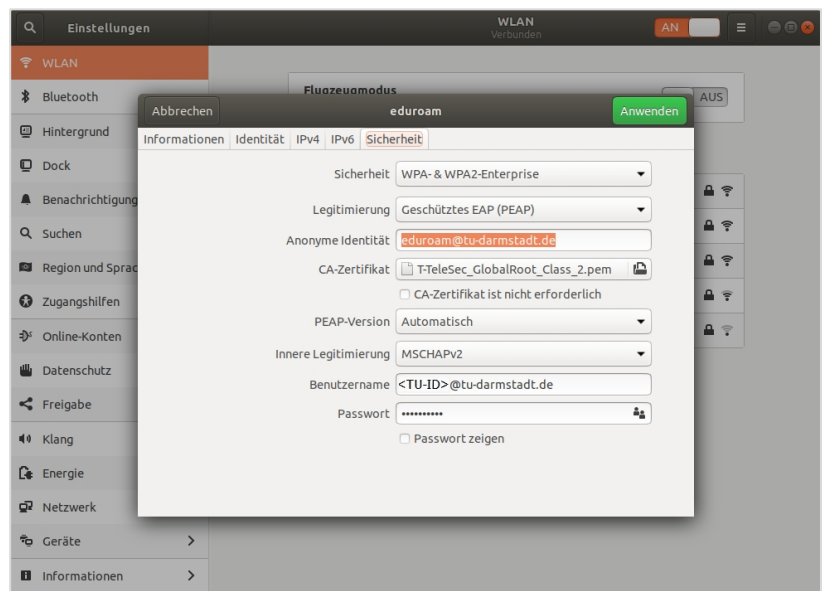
Einstellungen

WLAN
Verbunden

AN

WLAN
Bluetooth
Hintergrund
Dock
Benachrichtigung
Suchen
Region und Sprac
Zugangshilfen
Online-Konten
Datenschutz
Freigabe
Klang
Energie
Netzwerk
Geräte >
Informationen >

Flugzeugmodus
AUS

Abbrechen
eduroam
Anwenden

Informationen | Identität | IPv4 | IPv6 | Sicherheit

Sicherheit: WPA- & WPA2-Enterprise
Legitimierung: Geschütztes EAP (PEAP)
Anonyme Identität: eduroam@tu-darmstadt.de
CA-Zertifikat: T-TeleSec_GlobalRoot_Class_2.pem
CA-Zertifikat ist nicht erforderlich
PEAP-Version: Automatisch
Innere Legitimierung: MSCHAPv2
Benutzername: <TU-ID>@tu-darmstadt.de
Passwort: ••••••••••
Passwort zeigen